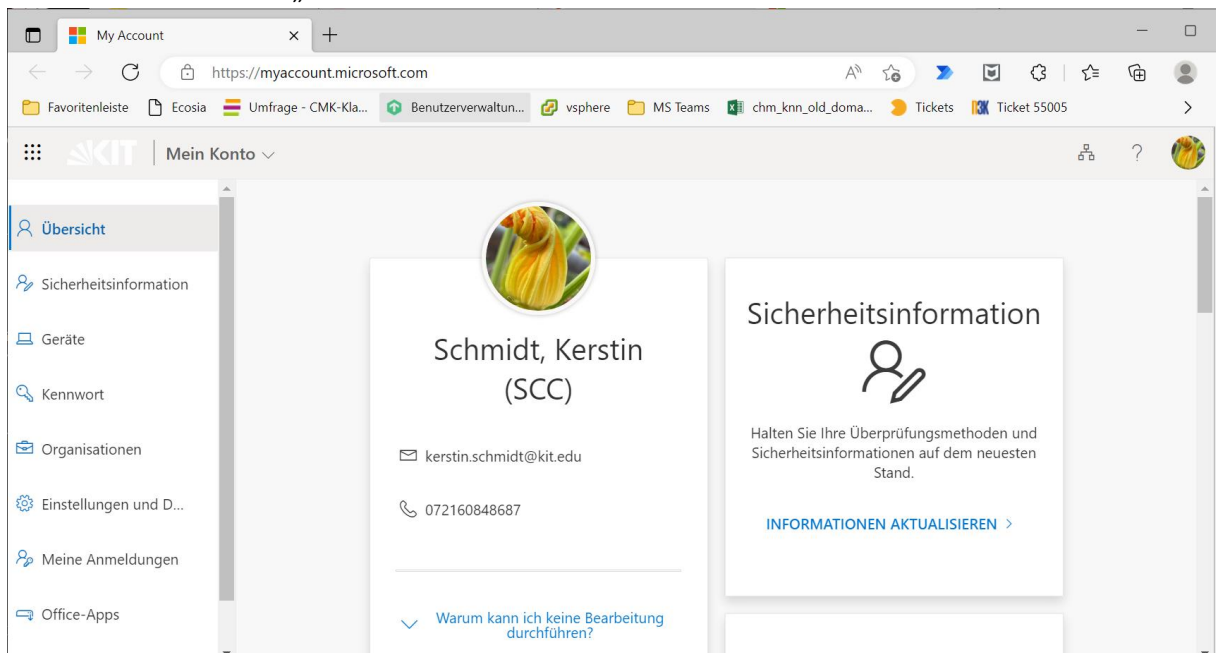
My Account

https://myaccount.microsoft.com

Favoritenleiste  Ecosia  Umfrage - CMK-Kla...  Benutzerverwaltun...  vsphere  MS Teams  chm_knn_old_doma...  Tickets  Ticket 55005

KIT | Mein Konto

Übersicht
Sicherheitsinformation
Geräte
Kennwort
Organisationen
Einstellungen und D...
Meine Anmeldungen
Office-Apps

Schmidt, Kerstin (SCC)

kerstin.schmidt@kit.edu

072160848687

Warum kann ich keine Bearbeitung durchführen?

Sicherheitsinformation

Halten Sie Ihre Überprüfungsmethoden und Sicherheitsinformationen auf dem neuesten Stand.

INFORMATIONEN AKTUALISIEREN >